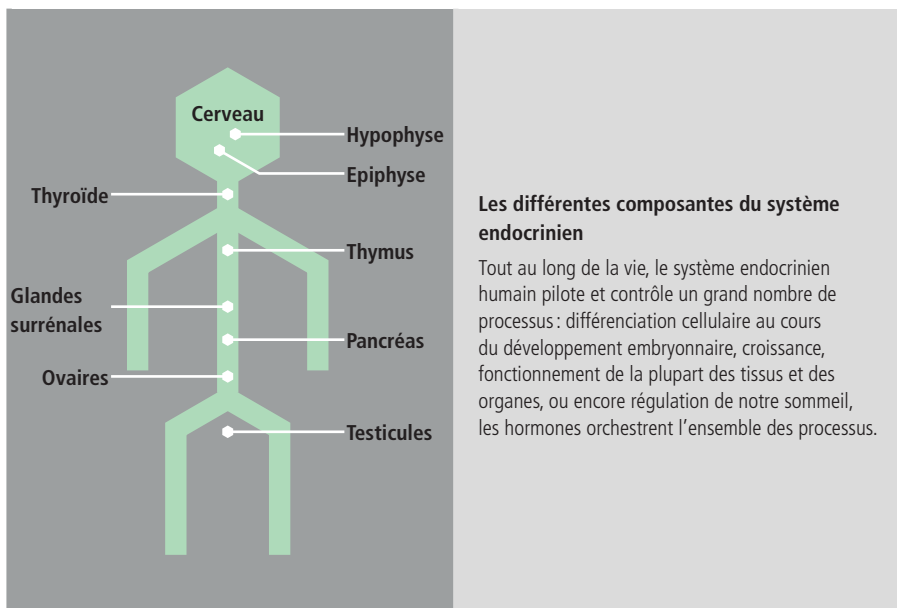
Cerveau
Hypophyse
Epiphyse
Thyroïde
Thymus
Glandes surrénales
Pancréas
Ovaires
Testicules

Les différentes composantes du système endocrinien

Tout au long de la vie, le système endocrinien humain pilote et contrôle un grand nombre de processus : différenciation cellulaire au cours du développement embryonnaire, croissance, fonctionnement de la plupart des tissus et des organes, ou encore régulation de notre sommeil, les hormones orchestrent l'ensemble des processus.